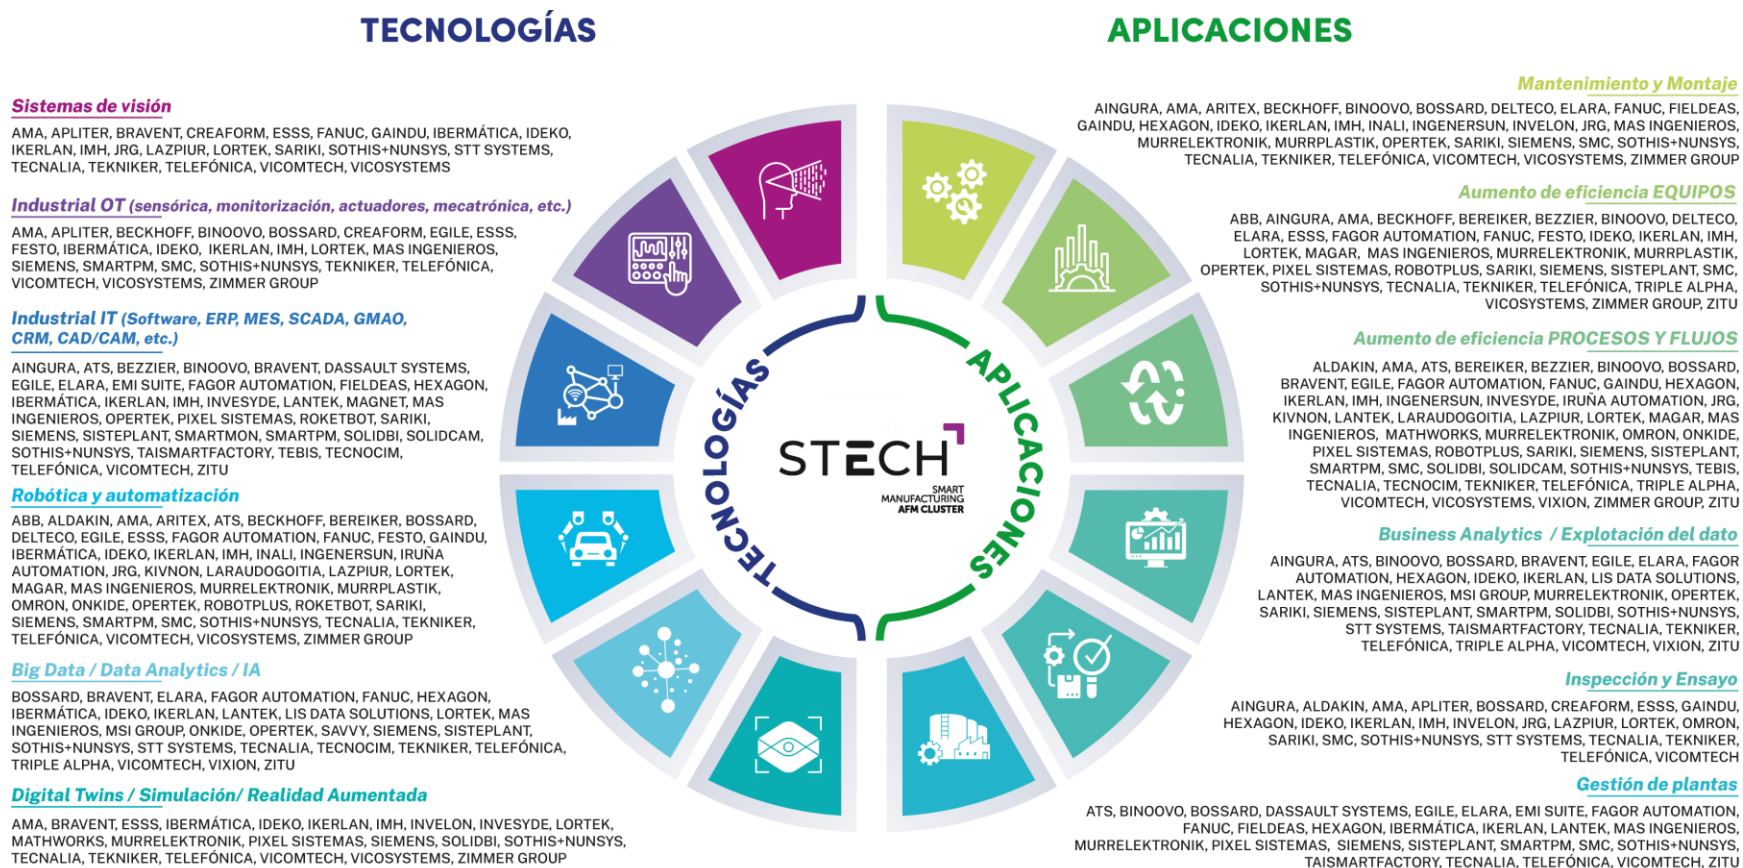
TECNOLOGÍAS

Sistemas de visión

AMA, APLITER, BRAVENT, CREAFORM, ESSS, FANUC, GAINDU, IBERMÁTICA, IDEKO, IKERLAN, IMH, JRG, LAZPIUR, LORTEK, SARIKI, SOTHIS+NUNSYS, STT SYSTEMS, TECNALIA, TEKNIKER, TELEFÓNICA, VICOMTECH, VICOSYSTEMS

Industrial OT (sensórica, monitorización, actuadores, mecatrónica, etc.)

AMA, APLITER, BECKHOFF, BINOOVO, BOSSARD, CREAFORM, EGILE, ESSS, FESTO, IBERMÁTICA, IDEKO, IKERLAN, IMH, LORTEK, MAS INGENIEROS, SIEMENS, SMARTPM, SMC, SOTHIS+NUNSYS, TEKNIKER, TELEFÓNICA, VICOMTECH, VICOSYSTEMS, ZIMMER GROUP

Industrial IT (Software, ERP, MES, SCADA, GMAO, CRM, CAD/CAM, etc.)

AINGURA, ATS, BEZZIER, BINOOVO, BRAVENT, DASSAULT SYSTEMS, EGILE, ELARA, EMI SUITE, FAGOR AUTOMATION, FIELDEAS, HEXAGON, IBERMÁTICA, IKERLAN, IMH, INVESYDE, LANTEK, MAGNET, MAS INGENIEROS, OPERTEK, PIXEL SISTEMAS, ROKETBOT, SARIKI, SIEMENS, SISTEPLANT, SMARTMON, SMARTPM, SOLIDBI, SOLIDCAM, SOTHIS+NUNSYS, TAISMARTFACTORY, TEBIS, TECNOCIM, TELEFÓNICA, VICOMTECH, ZITU

Robótica y automatización

ABB, ALDAKIN, AMA, ARITEX, ATS, BECKHOFF, BEREIKER, BOSSARD, DELTECO, EGILE, ESSS, FAGOR AUTOMATION, FANUC, FESTO, GAINDU, IBERMÁTICA, IDEKO, IKERLAN, IMH, INALI, INGENERSUN, IRUÑA AUTOMATION, JRG, KIVNON, LARAUDOGOITIA, LAZPIUR, LORTEK, MAGAR, MAS INGENIEROS, MURRELEKTRONIK, MURRPLASTIK, OMRON, ONKIDE, OPERTEK, ROBOTPLUS, ROKETBOT, SARIKI, SIEMENS, SMARTPM, SMC, SOTHIS+NUNSYS, TECNALIA, TEKNIKER, TELEFÓNICA, VICOMTECH, VICOSYSTEMS, ZIMMER GROUP

Big Data / Data Analytics / IA

BOSSARD, BRAVENT, ELARA, FAGOR AUTOMATION, FANUC, HEXAGON, IBERMÁTICA, IDEKO, IKERLAN, LANTEK, LIS DATA SOLUTIONS, LORTEK, MAS INGENIEROS, MSI GROUP, ONKIDE, OPERTEK, SAVVY, SIEMENS, SISTEPLANT, SOTHIS+NUNSYS, STT SYSTEMS, TECNALIA, TECNOCIM, TEKNIKER, TELEFÓNICA, TRIPLE ALPHA, VICOMTECH, VIXION, ZITU

Digital Twins / Simulación/ Realidad Aumentada

AMA, BRAVENT, ESSS, IBERMÁTICA, IDEKO, IKERLAN, IMH, INVELON, INVESYDE, LORTEK, MATHWORKS, MURRELEKTRONIK, PIXEL SISTEMAS, SIEMENS, SOLIDBI, SOTHIS+NUNSYS, TECNALIA, TEKNIKER, TELEFÓNICA, VICOMTECH, VICOSYSTEMS, ZIMMER GROUP

TECNOLOGÍAS

APLICACIONES

STECH
SMART MANUFACTURING
AFM CLUSTER

APLICACIONES

Mantenimiento y Montaje

AINGURA, AMA, ARITEX, BECKHOFF, BINOOVO, BOSSARD, DELTECO, ELARA, FANUC, FIELDEAS, GAINDU, HEXAGON, IDEKO, IKERLAN, IMH, INALI, INGENERSUN, INVELON, JRG, MAS INGENIEROS, MURRELEKTRONIK, MURRPLASTIK, OPERTEK, SARIKI, SIEMENS, SMC, SOTHIS+NUNSYS, TECNALIA, TEKNIKER, TELEFÓNICA, VICOMTECH, VICOSYSTEMS, ZIMMER GROUP

Aumento de eficiencia EQUIPOS

ABB, AINGURA, AMA, BECKHOFF, BEREIKER, BEZZIER, BINOOVO, DELTECO, ELARA, ESSS, FAGOR AUTOMATION, FANUC, FESTO, IDEKO, IKERLAN, IMH, LORTEK, MAGAR, MAS INGENIEROS, MURRELEKTRONIK, MURRPLASTIK, OPERTEK, PIXEL SISTEMAS, ROBOTPLUS, SARIKI, SIEMENS, SISTEPLANT, SMC, SOTHIS+NUNSYS, TECNALIA, TEKNIKER, TELEFÓNICA, TRIPLE ALPHA, VICOSYSTEMS, ZIMMER GROUP, ZITU

Aumento de eficiencia PROCESOS Y FLUJOS

ALDAKIN, AMA, ATS, BEREIKER, BEZZIER, BINOOVO, BOSSARD, BRAVENT, EGILE, FAGOR AUTOMATION, FANUC, GAINDU, HEXAGON, IKERLAN, IMH, INGENERSUN, INVESYDE, IRUÑA AUTOMATION, JRG, KIVNON, LANTEK, LARAUDOGOITIA, LAZPIUR, LORTEK, MAGAR, MAS INGENIEROS, MATHWORKS, MURRELEKTRONIK, OMRON, ONKIDE, PIXEL SISTEMAS, ROBOTPLUS, SARIKI, SIEMENS, SISTEPLANT, SMARTPM, SMC, SOLIDBI, SOLIDCAM, SOTHIS+NUNSYS, TEBIS, TECNALIA, TECNOCIM, TEKNIKER, TELEFÓNICA, TRIPLE ALPHA, VICOMTECH, VICOSYSTEMS, VIXION, ZIMMER GROUP, ZITU

Business Analytics / Explotación del dato

AINGURA, ATS, BINOOVO, BOSSARD, BRAVENT, EGILE, ELARA, FAGOR AUTOMATION, HEXAGON, IDEKO, IKERLAN, LIS DATA SOLUTIONS, LANTEK, MAS INGENIEROS, MSI GROUP, MURRELEKTRONIK, OPERTEK, SARIKI, SIEMENS, SISTEPLANT, SMARTPM, SOLIDBI, SOTHIS+NUNSYS, STT SYSTEMS, TAISMARTFACTORY, TECNALIA, TEKNIKER, TELEFÓNICA, TRIPLE ALPHA, VICOMTECH, VIXION, ZITU

Inspección y Ensayo

AINGURA, ALDAKIN, AMA, APLITER, BOSSARD, CREAFORM, ESSS, GAINDU, HEXAGON, IDEKO, IKERLAN, IMH, INVELON, JRG, LAZPIUR, LORTEK, OMRON, SARIKI, SMC, SOTHIS+NUNSYS, STT SYSTEMS, TECNALIA, TEKNIKER, TELEFÓNICA, VICOMTECH

Gestión de plantas

ATS, BINOOVO, BOSSARD, DASSAULT SYSTEMS, EGILE, ELARA, EMI SUITE, FAGOR AUTOMATION, FANUC, FIELDEAS, HEXAGON, IBERMÁTICA, IKERLAN, LANTEK, MAS INGENIEROS, MURRELEKTRONIK, PIXEL SISTEMAS, SIEMENS, SISTEPLANT, SMARTPM, SOTHIS+NUNSYS, TAISMARTFACTORY, TECNALIA, TELEFÓNICA, VICOMTECH, ZITU